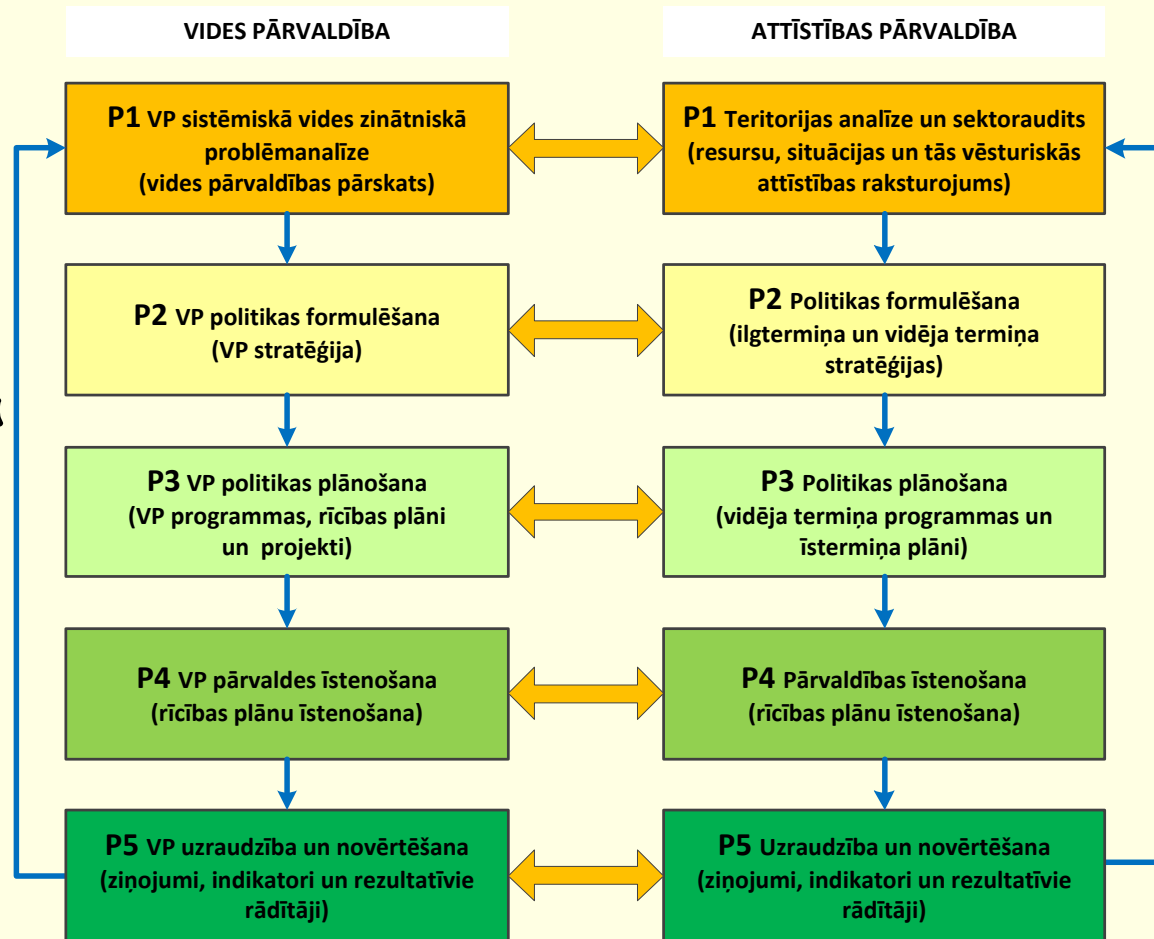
VIDES PĀRVALDĪBA

ATTĪSTĪBAS PĀRVALDĪBA

P1 VP sistēmiskā vides zinātniskā problēmanalīze (vides pārvaldības pārskats)

P1 Teritorijas analīze un sektoraudits (resursu, situācijas un tās vēsturiskās attīstības raksturojums)

P2 VP politikas formulēšana (VP stratēģija)

P2 Politikas formulēšana (ilgtermiņa un vidēja termiņa stratēģijas)

P3 VP politikas plānošana (VP programmas, rīcības plāni un projekti)

P3 Politikas plānošana (vidēja termiņa programmas un īstermiņa plāni)

P4 VP pārvaldes īstenošana (rīcības plānu īstenošana)

P4 Pārvaldības īstenošana (rīcības plānu īstenošana)

P5 VP uzraudzība un novērtēšana (ziņojumi, indikatori un rezultatīvie rādītāji)

P5 Uzraudzība un novērtēšana (ziņojumi, indikatori un rezultatīvie rādītāji)